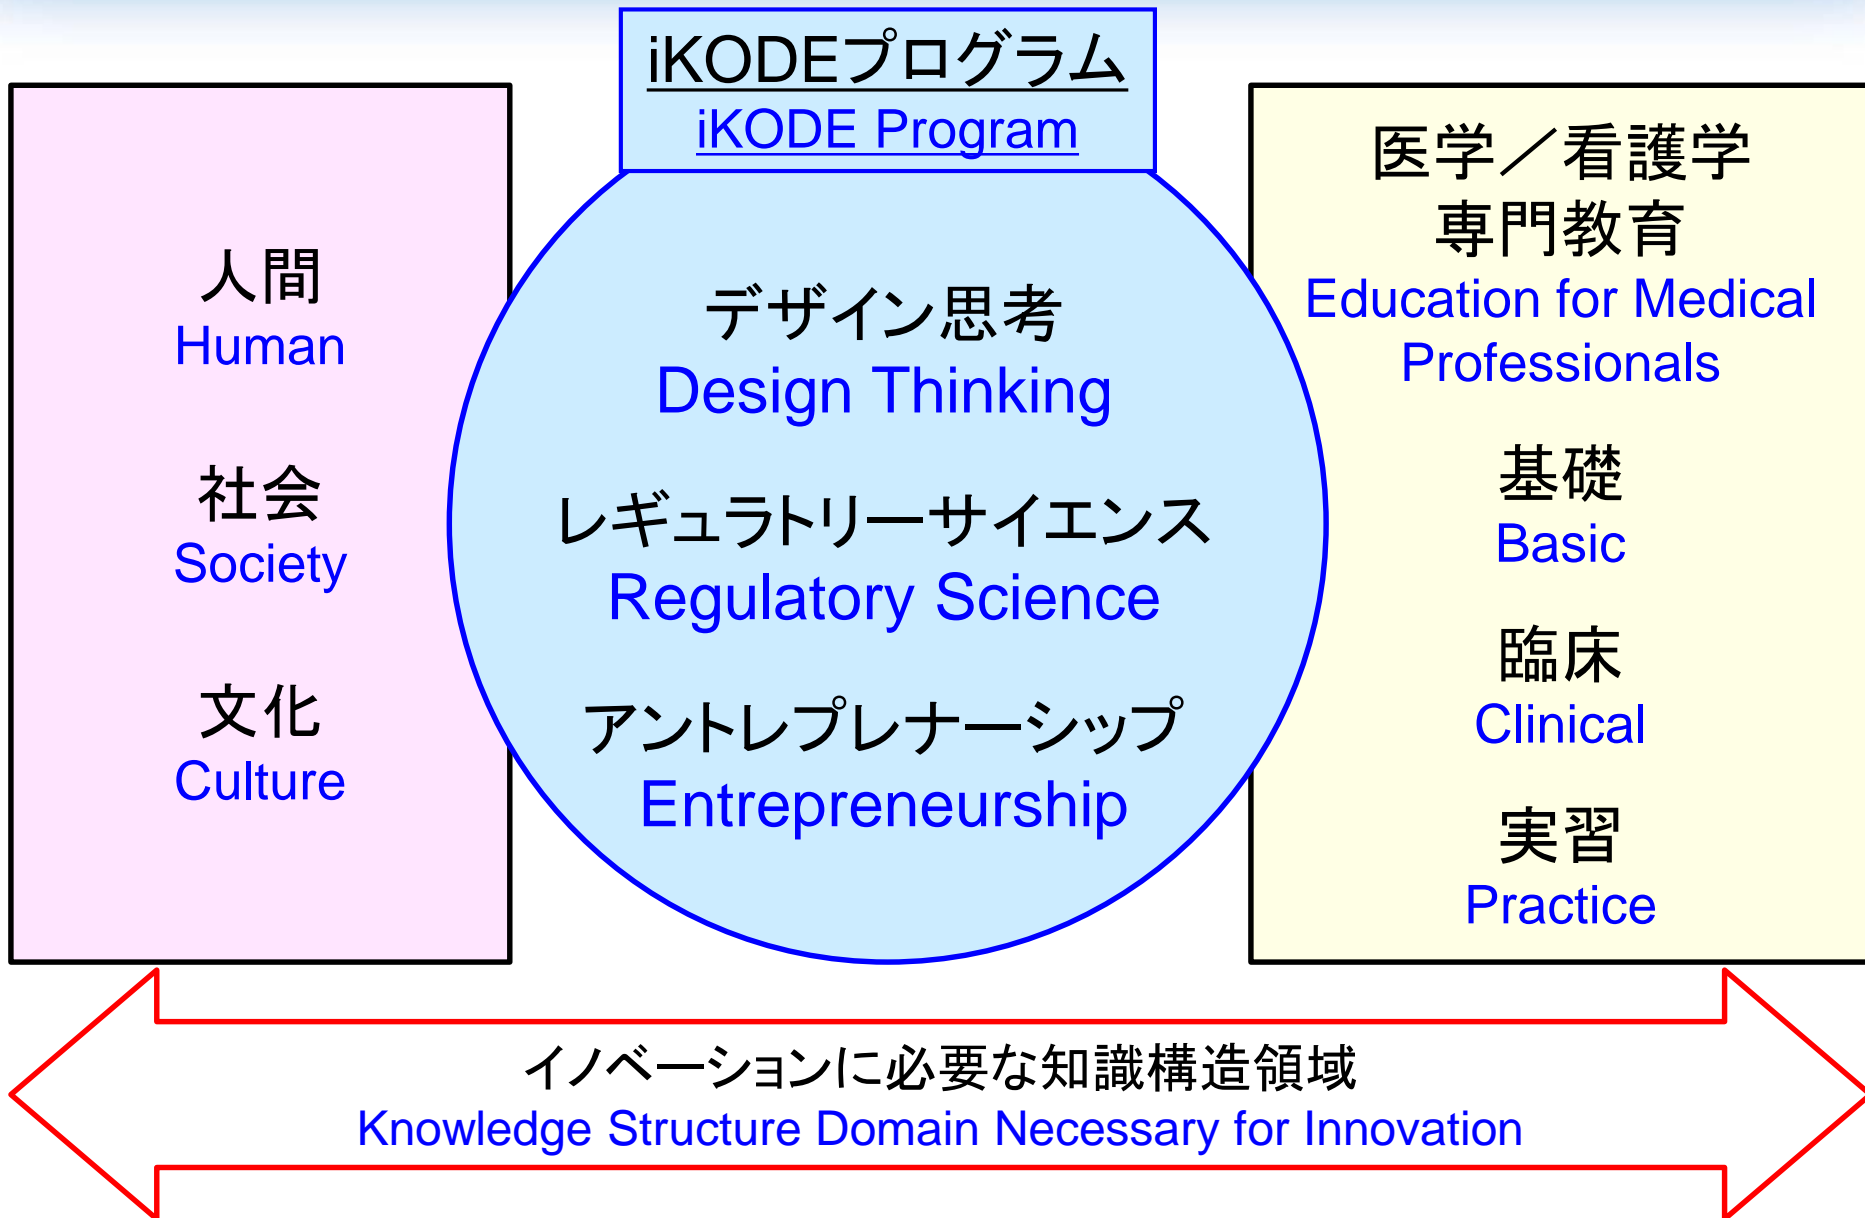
iKODEプログラム
iKODE Program

人間
Human

社会
Society

文化
Culture

デザイン思考
Design Thinking

レギュラトリーサイエンス
Regulatory Science

アントレプレナーシップ
Entrepreneurship

医学／看護学
専門教育
Education for Medical Professionals

基礎
Basic

臨床
Clinical

実習
Practice

イノベーションに必要な知識構造領域
Knowledge Structure Domain Necessary for Innovation